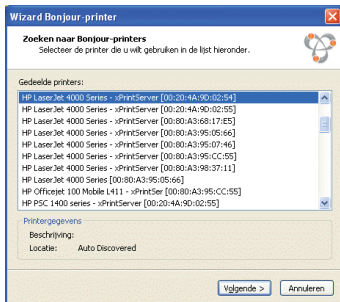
Wizard Bonjour-printer

Zoeken naar Bonjour-printers
Selecteer de printer die u wilt gebruiken in de lijst hieronder.

Gedeelde printers:

HP LaserJet 4000 Series - xPrintServer [00:20:4A:9D:02:54]
HP LaserJet 4000 Series - xPrintServer [00:20:4A:9D:02:55]
HP LaserJet 4000 Series - xPrintServer [00:80:A3:68:17:E5]
HP LaserJet 4000 Series - xPrintServer [00:80:A3:95:05:66]
HP LaserJet 4000 Series - xPrintServer [00:80:A3:95:07:46]
HP LaserJet 4000 Series - xPrintServer [00:80:A3:95:CC:55]
HP LaserJet 4000 Series - xPrintServer [00:80:A3:98:37:11]
HP LaserJet 4000 Series [00:80:A3:95:05:66]
HP Officejet 100 Mobile L411 - xPrintSer [00:80:A3:95:CC:55]
HP PSC 1400 series - xPrintServer [00:20:4A:9D:02:55]

Printergegevens
Beschrijving:
Locatie: Auto Discovered

Volgende > | Annuleren